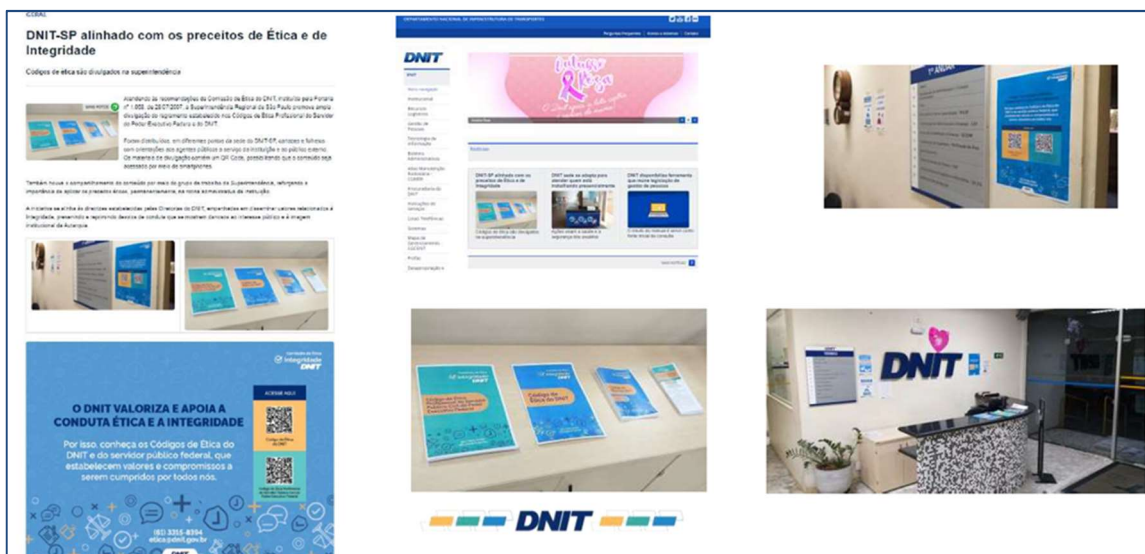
GERAL

DNIT-SP alinhado com os preceitos de Ética e de Integridade

Códigos de ética são divulgados na superintendência

Atendendo às recomendações da Comissão de Ética do DNIT, instituída pela Portaria nº 1.050, de 28/07/2007, a Superintendência Regional de São Paulo promove ampla divulgação do regramento estabelecido nos Códigos de Ética Profissional do Servidor do Poder Executivo Federal e do DNIT.

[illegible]

Também houve o compartilhamento do conteúdo por meio do grupo de mensagens da Superintendência, reforçando a importância de aplicar os preceitos éticos, permanentemente, na rotina administrativa da instituição.

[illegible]

Comissão de Ética
Integridade
DNIT

O DNIT VALORIZA E APOIA A CONDUTA ÉTICA E A INTEGRIDADE

Por isso, conheça os Códigos de Ética do DNIT e do servidor público federal, que estabelecem valores e compromissos a serem cumpridos por todos nós.

ACESSE AQUI

Código de Ética do DNIT

Código de Ética Profissional do Servidor Público Civil do Poder Executivo Federal

(61) 3315-8394
etica@dnit.gov.br

DEPARTAMENTO NACIONAL DE INFRAESTRUTURA DE TRANSPORTES

DNIT

Outubro Rosa

Notícias

DNIT-SP alinhado com os preceitos de Ética e de Integridade

DNIT sede se adapta para atender quem está trabalhando presencialmente

DNIT disponibiliza ferramenta que reúne legislação de gestão de pessoas

Códigos de ética são divulgados na superintendência

Ações visam à saúde e à segurança dos usuários

Mais notícias

1º ANDAR

Integridade DNIT

Código de Ética do DNIT

Código de Ética Profissional do Servidor Público Civil do Poder Executivo Federal

DNIT

DNIT